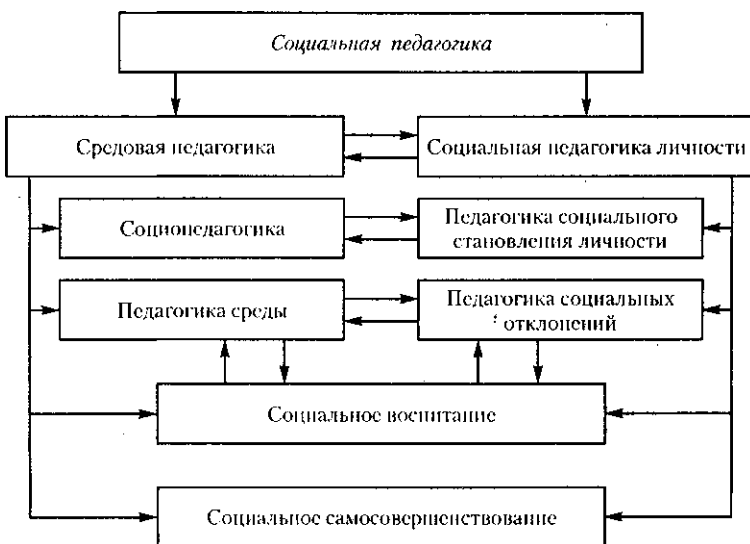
Социальная педагогика

Средовая педагогика

Социальная педагогика личности

Социопедагогика

Педагогика социального становления личности

Педагогика среды

Педагогика социальных отклонений

Социальное воспитание

Социальное самосовершенствование